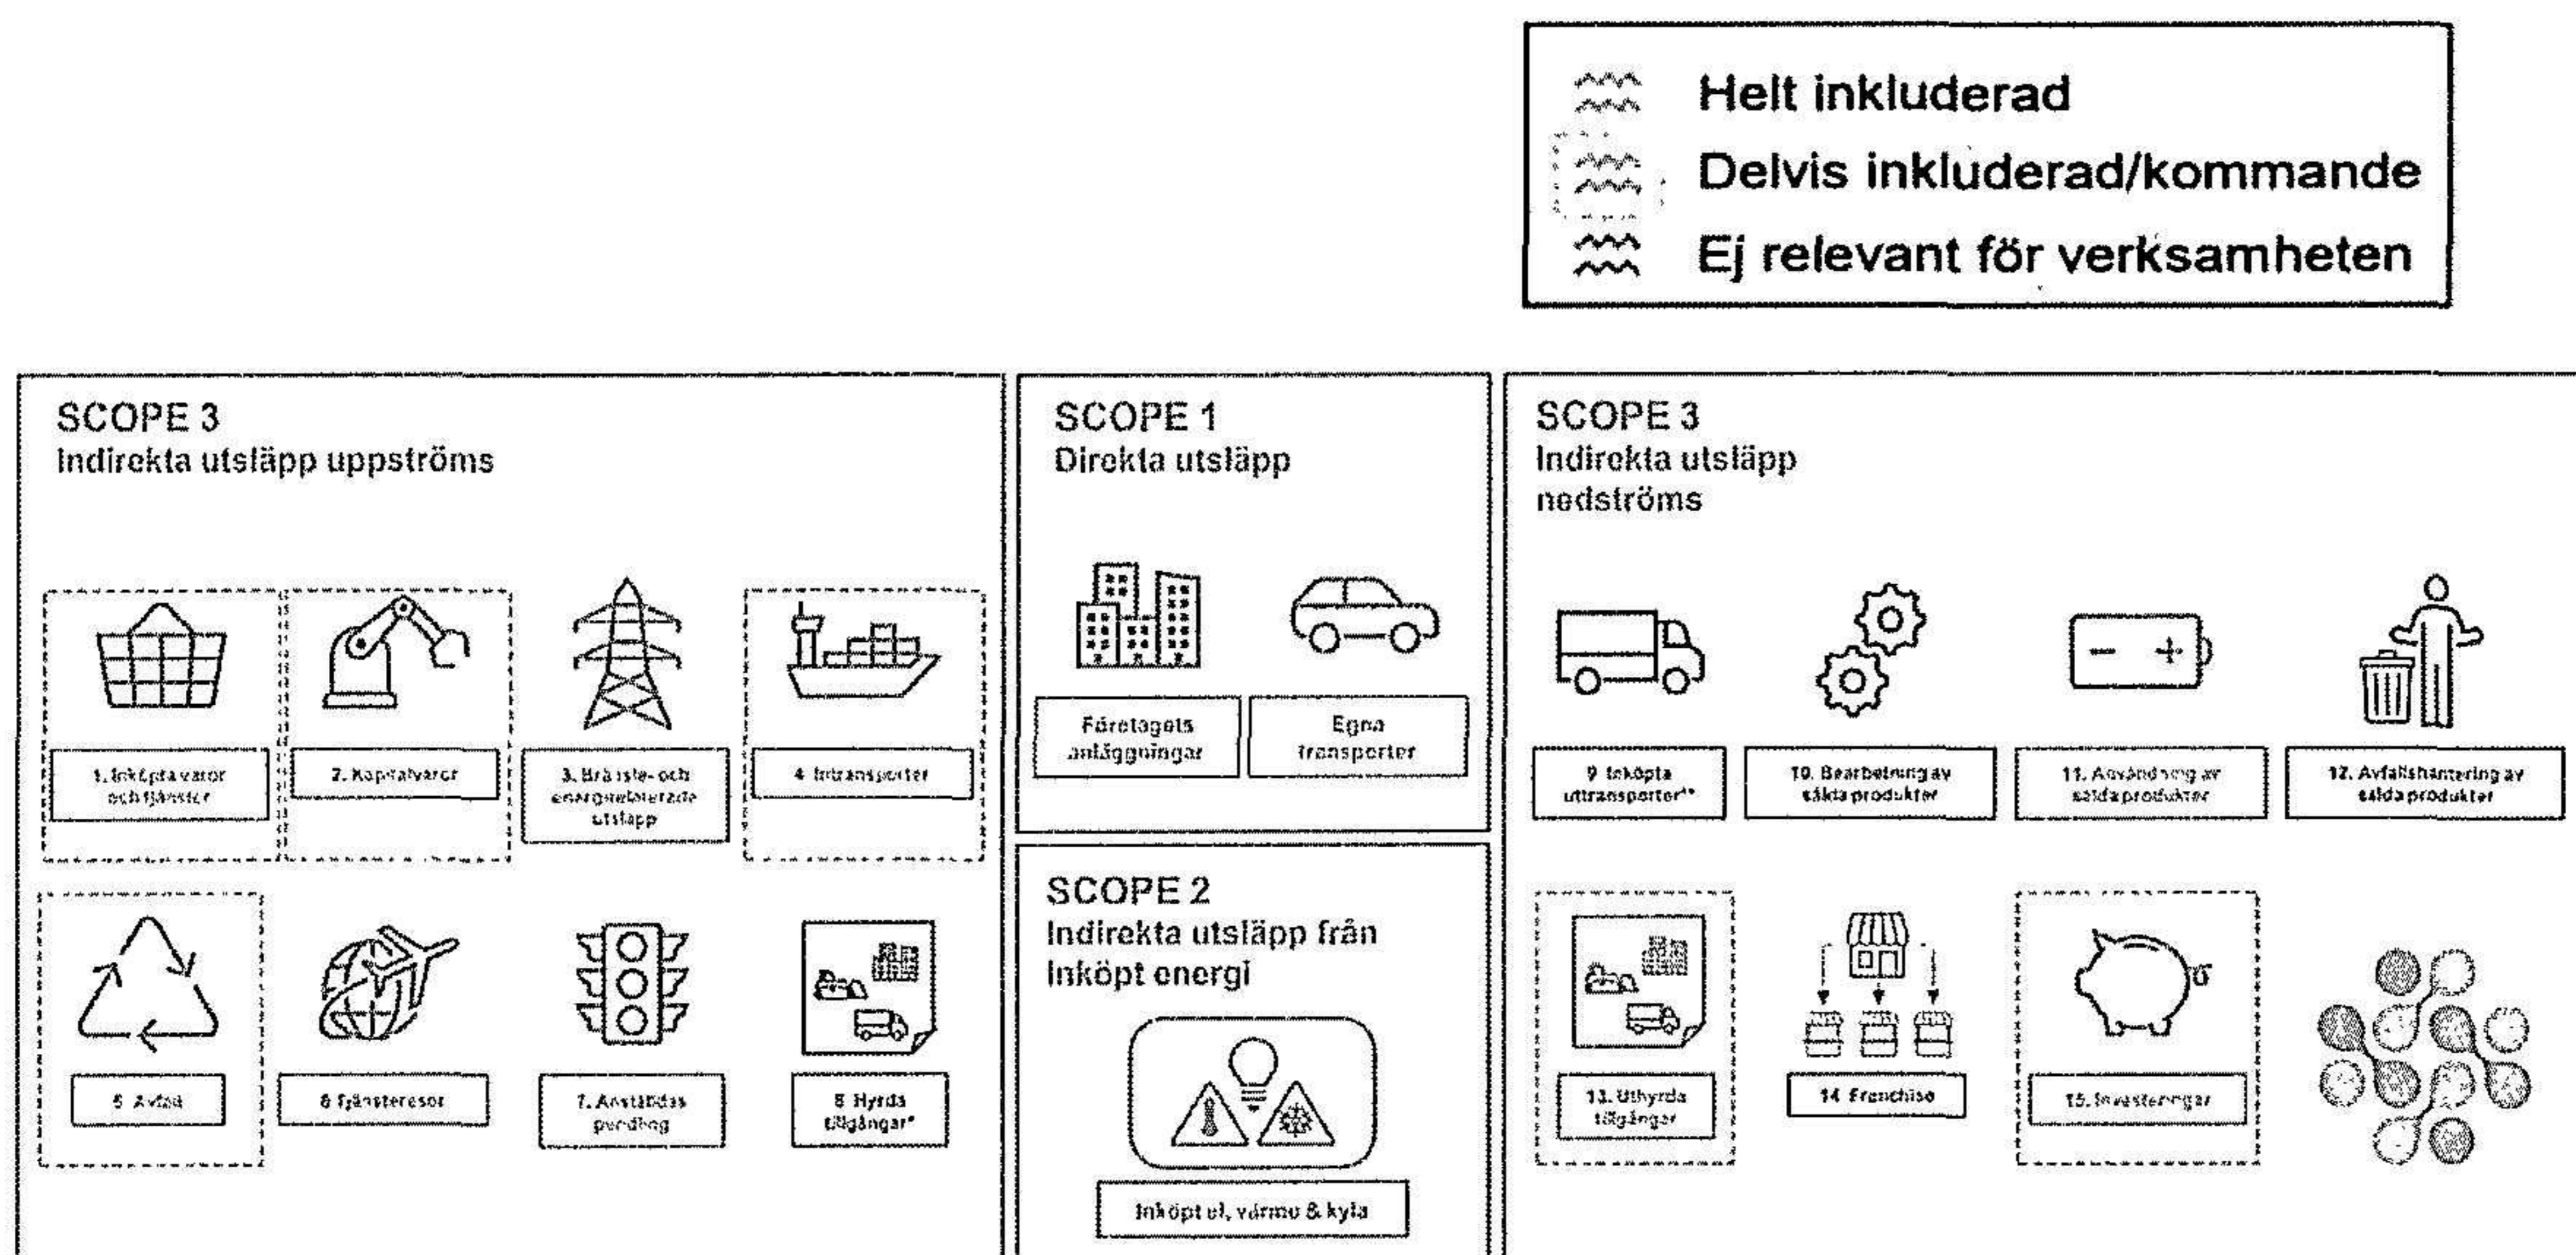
Helt inkluderad
Delvis inkluderad/kommande
Ej relevant för verksamheten

SCOPE 3
Indirekta utsläpp uppströms

1. Inköpta varor och tjänster

2. Kapitalvaror

3. Bränsle- och energirelaterade utsläpp

4. Intransporter

5. Avfall

6. Tjänsteresor

7. Anställdas pendling

8. Hyrda tillgångar*

SCOPE 1
Direkta utsläpp

Företagets anläggningar

Egna transporter

SCOPE 2
Indirekta utsläpp från inköpt energi

Inköpt el, värme & kyla

SCOPE 3
Indirekta utsläpp nedströms

9. Inköpta uttransporter**

10. Bearbetning av sålda produkter

11. Användning av sålda produkter

12. Avfallshantering av sålda produkter

13. Uthyrda tillgångar

14. Franchise

15. Investeringar